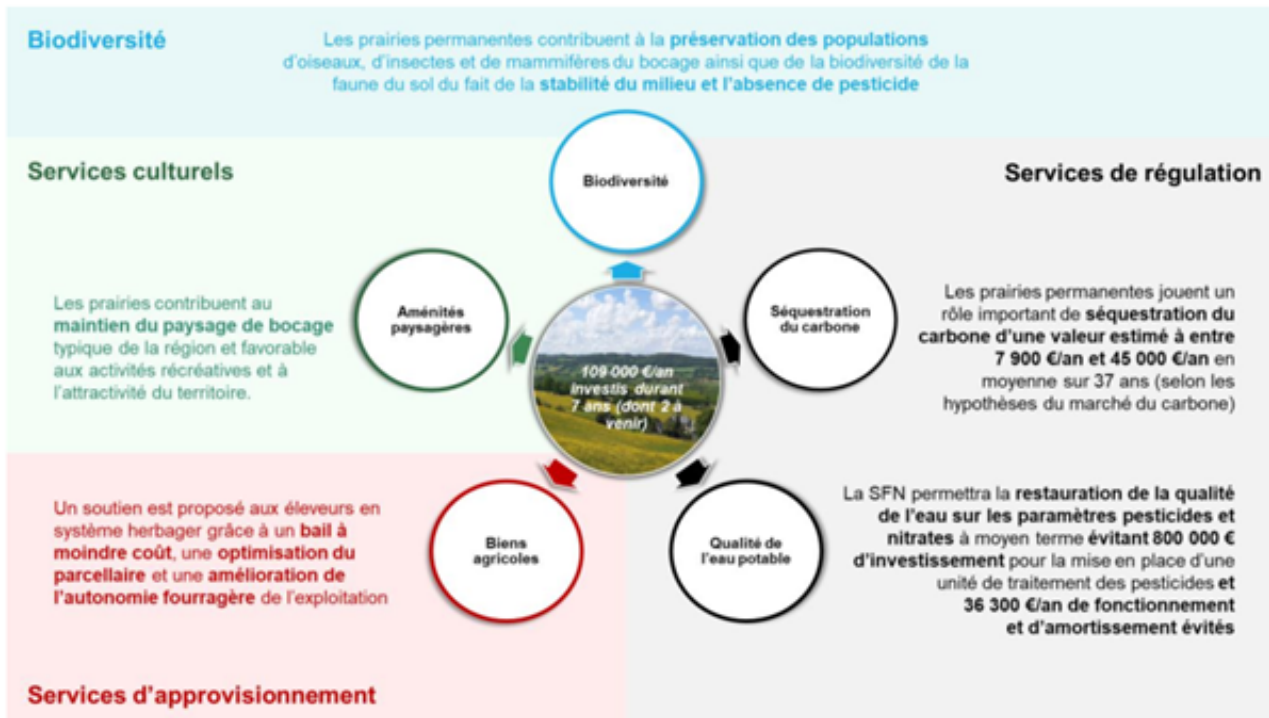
Biodiversité

Les prairies permanentes contribuent à la préservation des populations d'oiseaux, d'insectes et de mammifères du bocage ainsi que de la biodiversité de la faune du sol du fait de la stabilité du milieu et l'absence de pesticide

Services culturels

Services de régulation

Biodiversité

Les prairies contribuent au maintien du paysage de bocage typique de la région et favorable aux activités récréatives et à l'attractivité du territoire.

Aménités paysagères

109 000 €/an investis durant 7 ans (dont 2 à venir)

Séquestration du carbone

Les prairies permanentes jouent un rôle important de séquestration du carbone d'une valeur estimé à entre 7 900 €/an et 45 000 €/an en moyenne sur 37 ans (selon les hypothèses du marché du carbone)

Un soutien est proposé aux éleveurs en système herbager grâce à un bail à moindre coût, une optimisation du parcellaire et une amélioration de l'autonomie fourragère de l'exploitation

Biens agricoles

Qualité de l'eau potable

La SFN permettra la restauration de la qualité de l'eau sur les paramètres pesticides et nitrates à moyen terme évitant 800 000 € d'investissement pour la mise en place d'une unité de traitement des pesticides et 36 300 €/an de fonctionnement et d'amortissement évités

Services d'approvisionnement